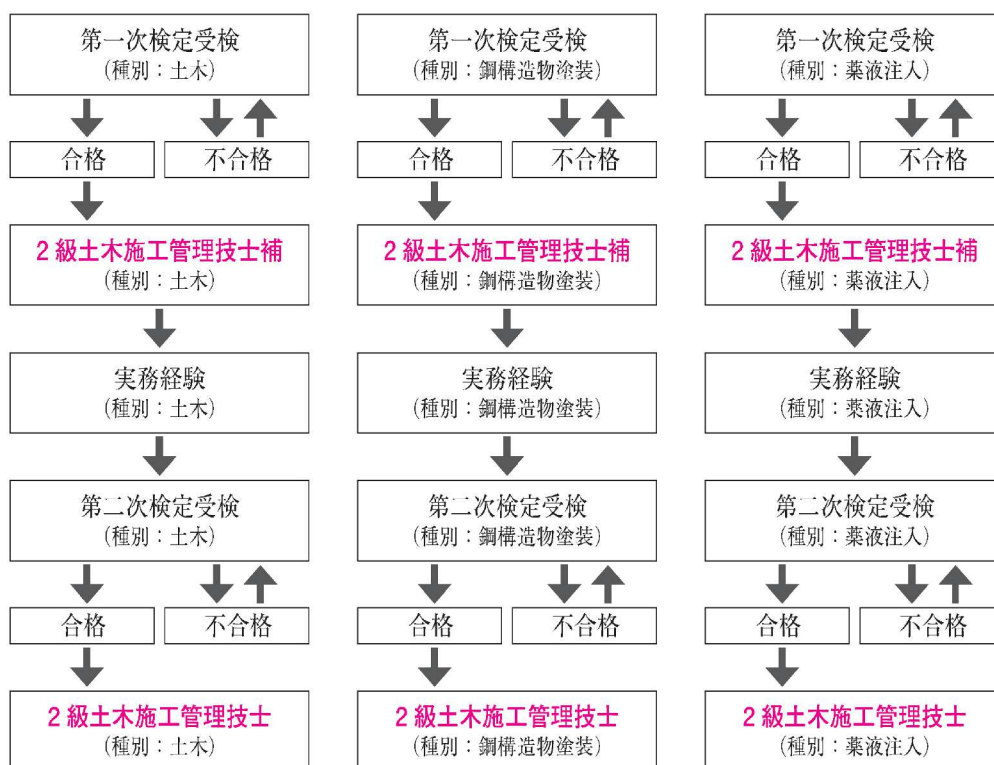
第一次検定受検
（種別：土木）

合格

不合格

2 級土木施工管理技士補
（種別：土木）

実務経験
（種別：土木）

第二次検定受検
（種別：土木）

合格

不合格

2 級土木施工管理技士
（種別：土木）

第一次検定受検
（種別：鋼構造物塗装）

合格

不合格

2 級土木施工管理技士補
（種別：鋼構造物塗装）

実務経験
（種別：鋼構造物塗装）

第二次検定受検
（種別：鋼構造物塗装）

合格

不合格

2 級土木施工管理技士
（種別：鋼構造物塗装）

第一次検定受検
（種別：薬液注入）

合格

不合格

2 級土木施工管理技士補
（種別：薬液注入）

実務経験
（種別：薬液注入）

第二次検定受検
（種別：薬液注入）

合格

不合格

2 級土木施工管理技士
（種別：薬液注入）